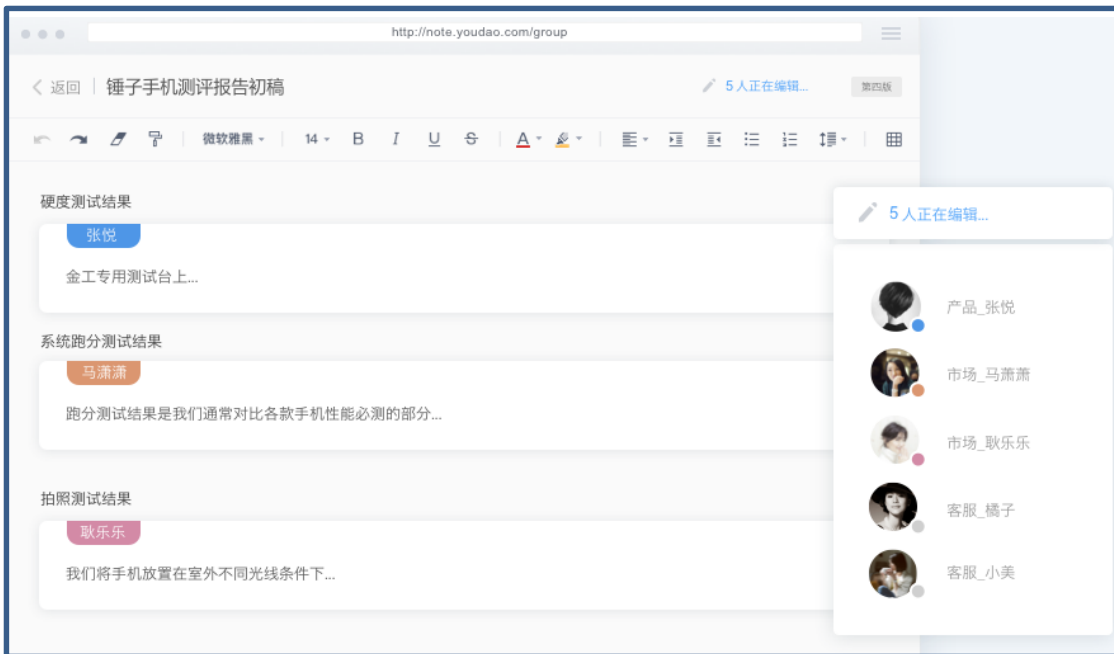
http://note.youdao.com/group

< 返回 | 锤子手机测评报告初稿

5 人正在编辑...

第四版

微软雅黑 14 B I U S A

硬度测试结果

张悦

金工专用测试台上...

系统跑分测试结果

马潇潇

跑分测试结果是我们通常对比各款手机性能必测的部分...

拍照测试结果

耿乐乐

我们将手机放置在室外不同光线条件下...

5 人正在编辑...

产品_张悦

市场_马萧萧

市场_耿乐乐

客服_橘子

客服_小美